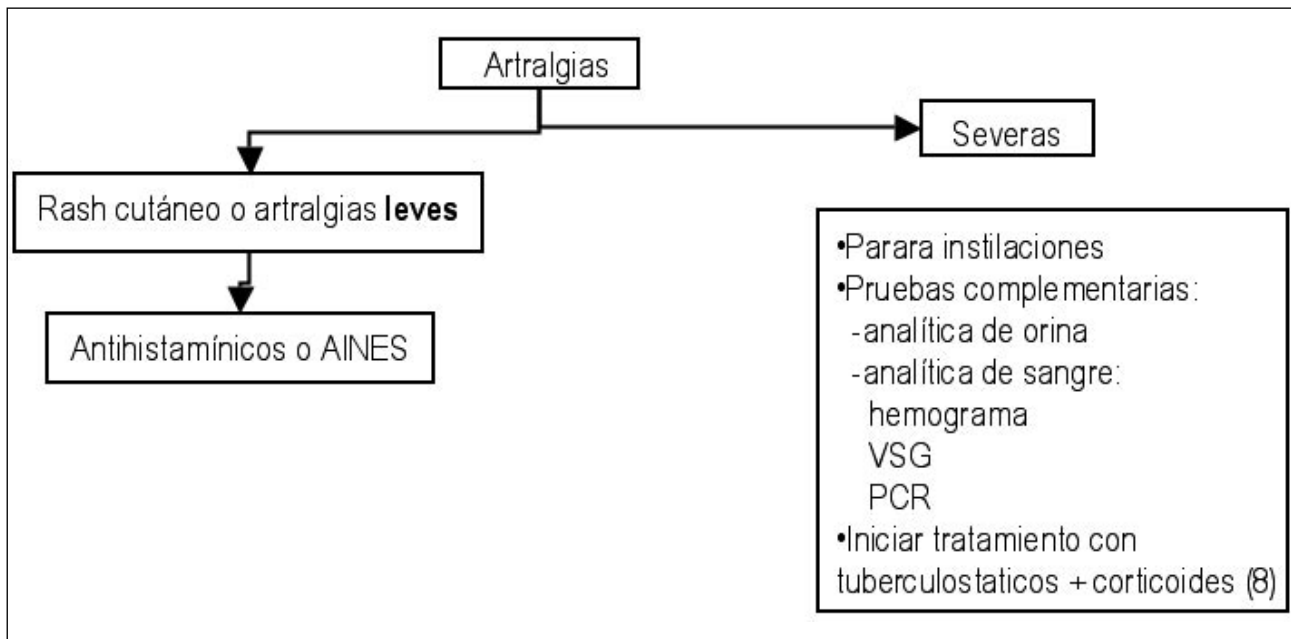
Artralgias

Severas

Rash cutáneo o artralgias **leves**

Antihistamínicos o AINES

•Parara instilaciones
•Pruebas complementarias:
-analítica de orina
-analítica de sangre:
hemograma
VSG
PCR
•Iniciar tratamiento con tuberculostaticos + corticoides (8)